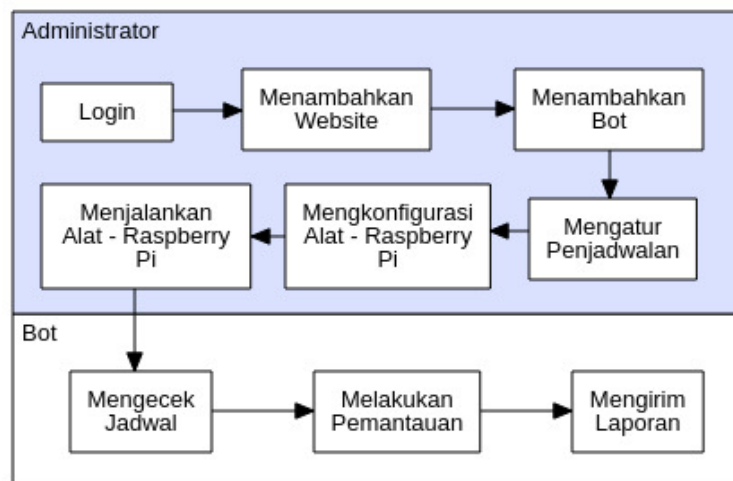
Administrator

Login

Menambahkan Website

Menambahkan Bot

Mengatur Penjadwalan

Mengkonfigurasi Alat - Raspberry Pi

Menjalankan Alat - Raspberry Pi

Bot

Mengecek Jadwal

Melakukan Pemantauan

Mengirim Laporan